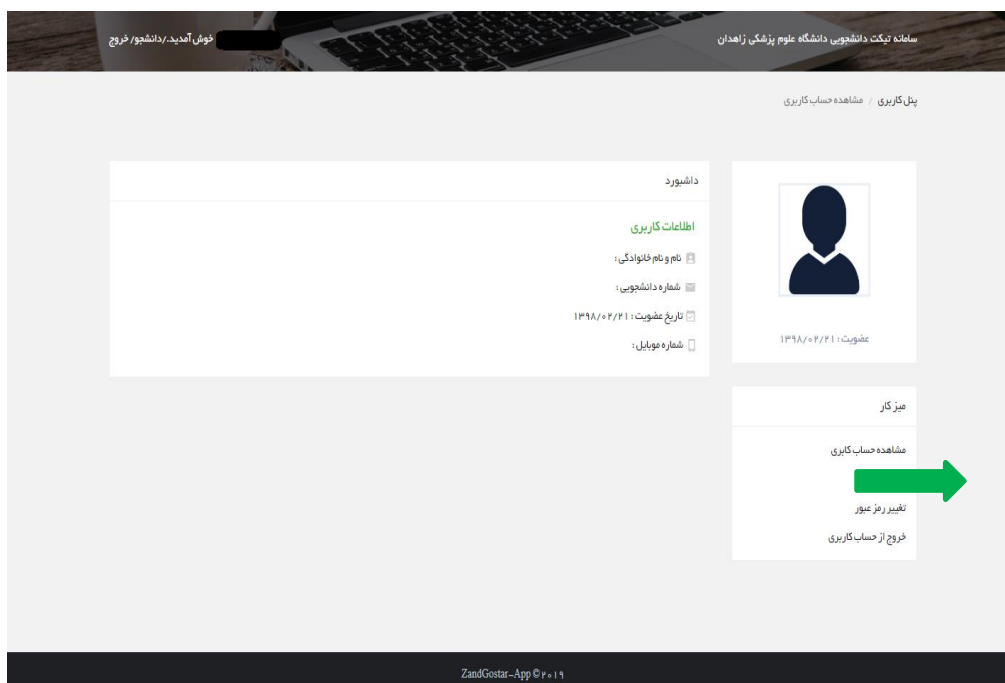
سامانه تیکت دانشجویی دانشگاه علوم پزشکی زاهدان

خوش آمدید. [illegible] /دانشجو/ خروج

پنل کاربری / مشاهده حساب کاربری

عضویت : ۱۳۹۸/۰۲/۲۱

داشبورد

اطلاعات کاربری

نام و نام خانوادگی :

شماره دانشجویی :

تاریخ عضویت : ۱۳۹۸/۰۲/۲۱

شماره موبایل :

میز کار

مشاهده حساب کاربری

تغییر رمز عبور

خروج از حساب کاربری

ZandGostar-App ©۲۰۱۹